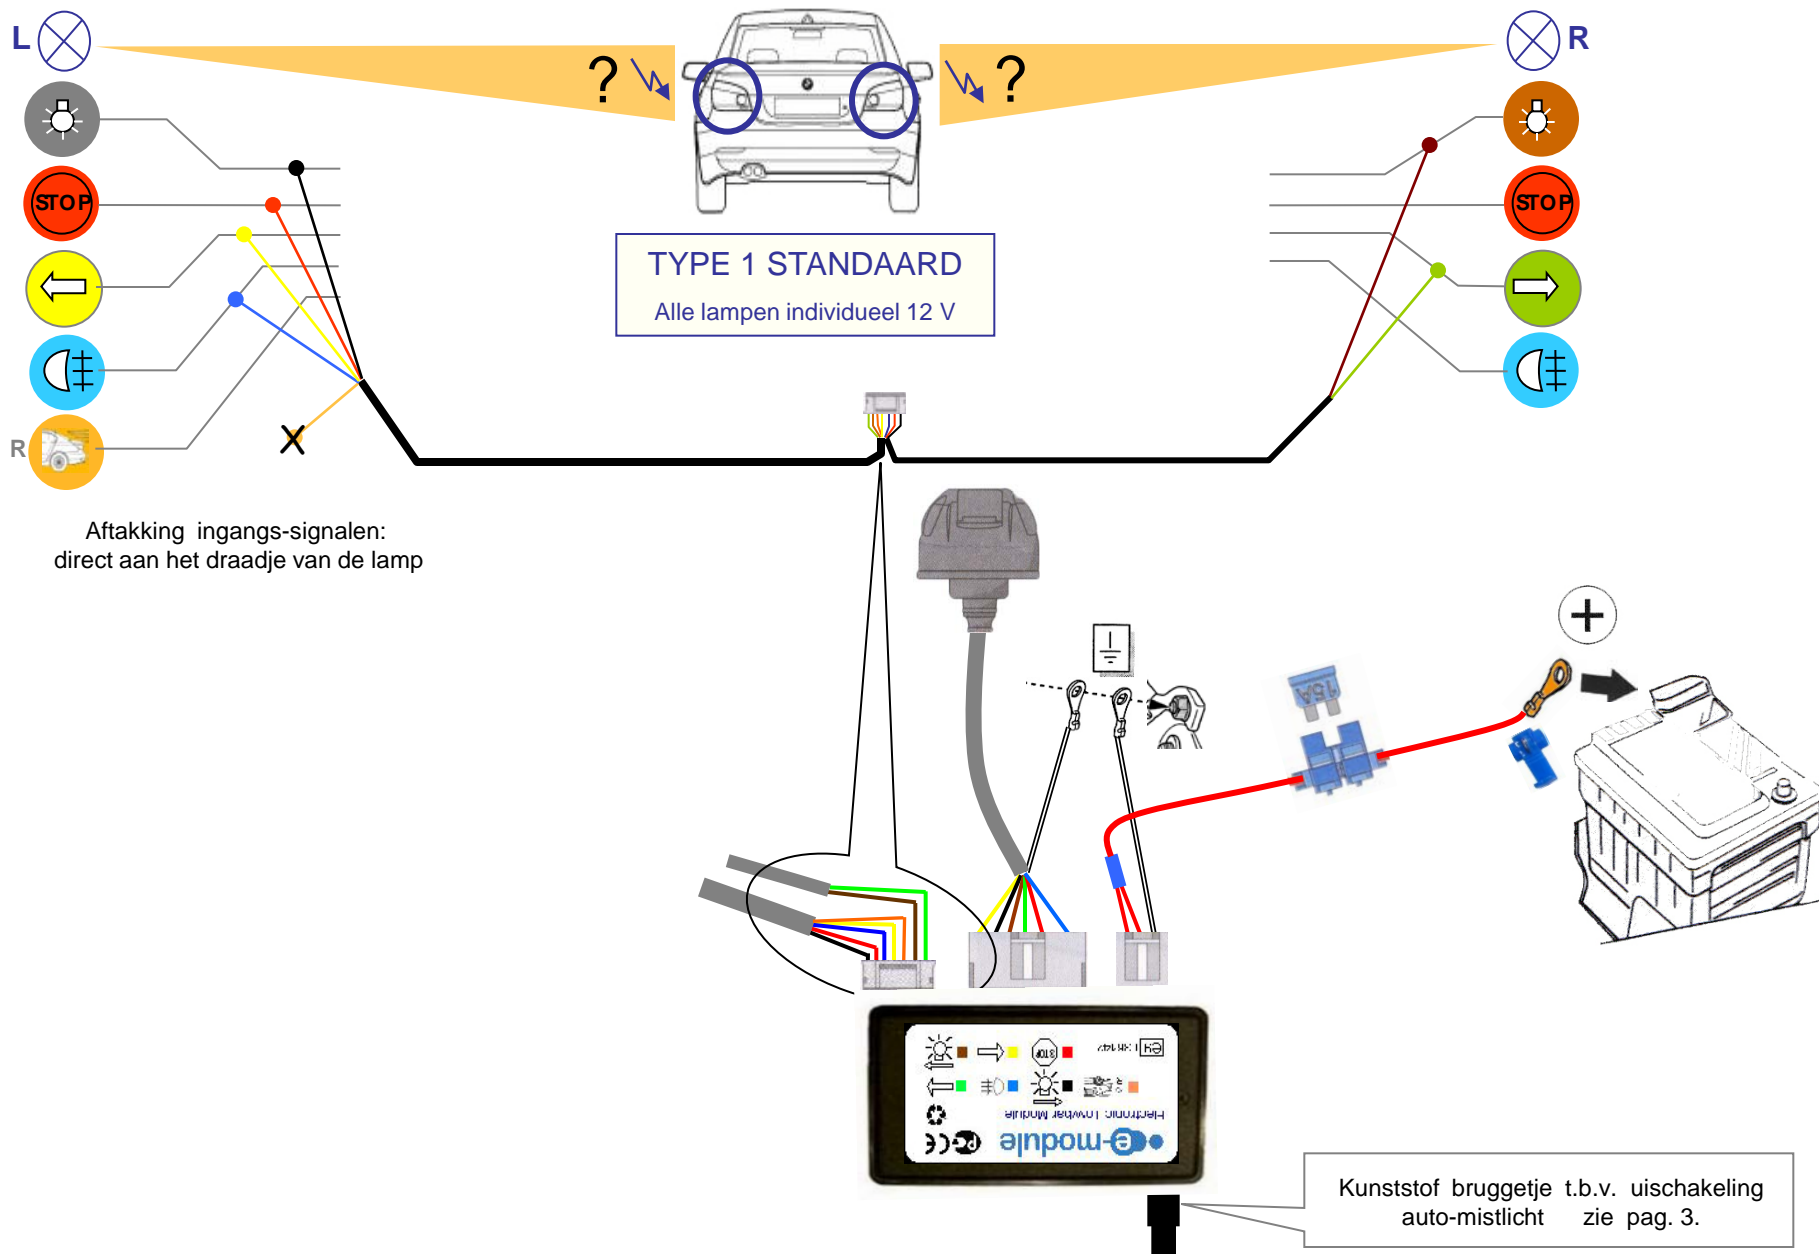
L

R

?

?

STOP

STOP

R

TYPE 1 STANDAARD

Alle lampen individueel 12 V

X

Aftakking ingangs-signalen: direct aan het draadje van de lamp

+

15A

e-module

Kunststof bruggetje t.b.v. uischakeling auto-mistlicht zie pag. 3.